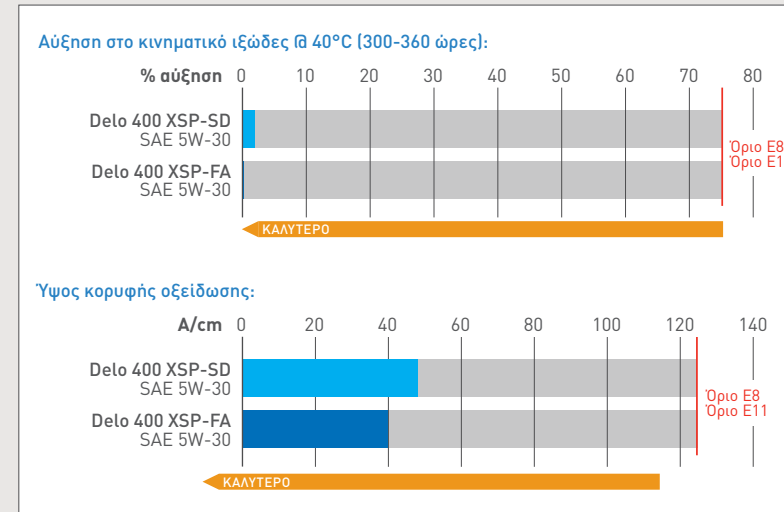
Αύξηση στο κινηματικό ιξώδες @ 40°C (300-360 ώρες):

% αύξηση 0 10 20 30 40 50 60 70 80

Delo 400 XSP-SD
SAE 5W-30

Delo 400 XSP-FA
SAE 5W-30

Όριο E8
Όριο E11

ΚΑΛΥΤΕΡΟ

Ύψος κορυφής οξείδωσης:

A/cm 0 20 40 60 80 100 120 140

Delo 400 XSP-SD
SAE 5W-30

Delo 400 XSP-FA
SAE 5W-30

Όριο E8
Όριο E11

ΚΑΛΥΤΕΡΟ